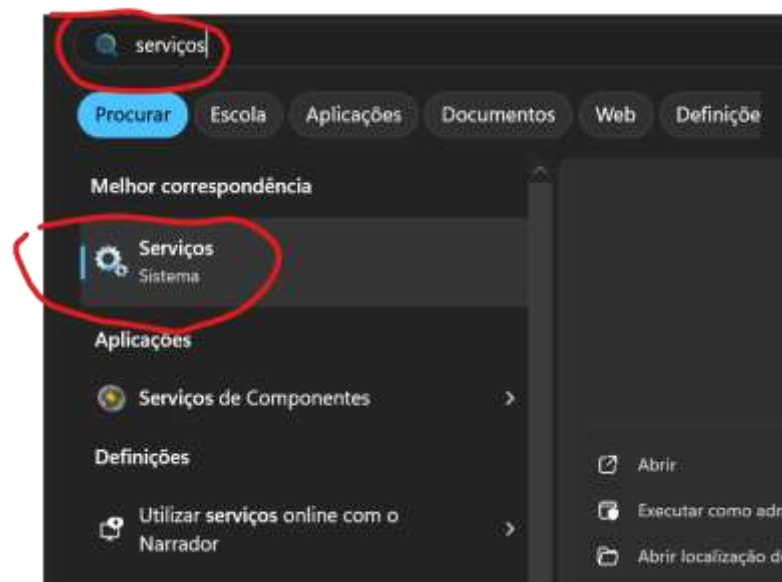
serviços

Procurar
Escola
Aplicações
Documentos
Web
Definiçõe

Melhor correspondência

Serviços
Sistema

Aplicações

Serviços de Componentes

Definições

Utilizar serviços online com o Narrador

Abrir
Executar como adr
Abrir localização d